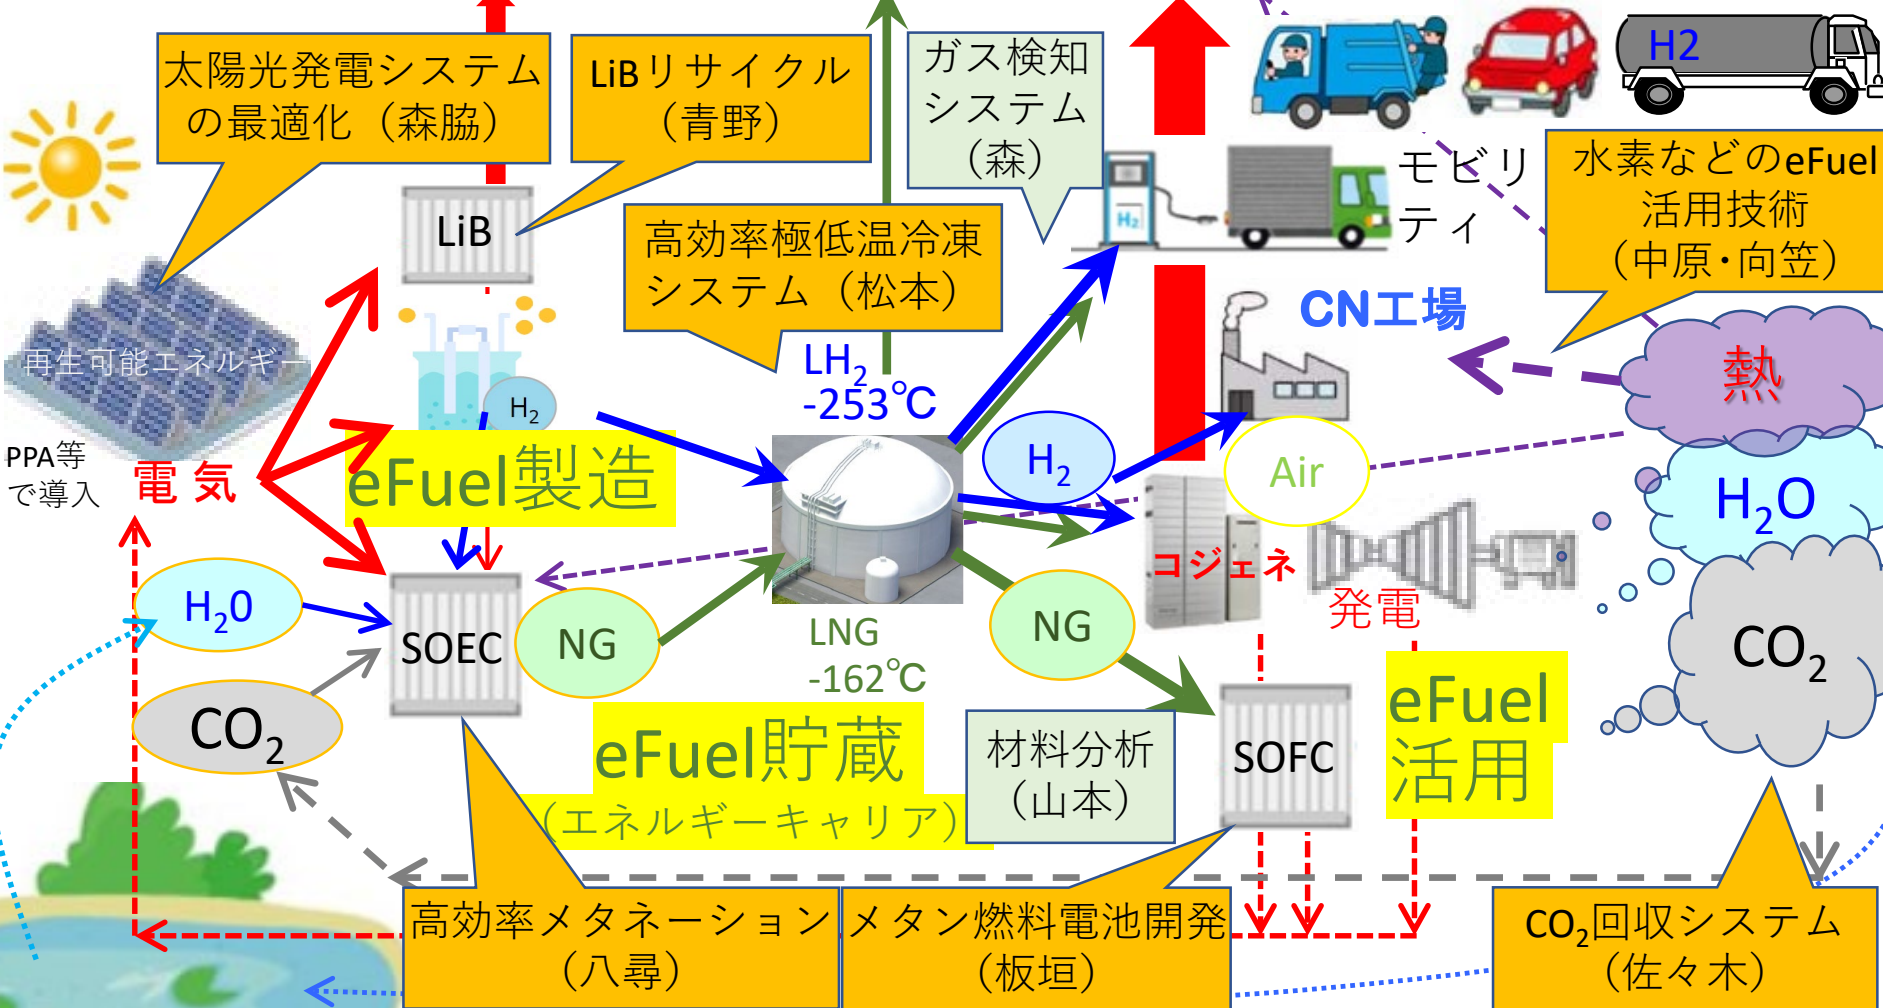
太陽光発電システムの最適化（森脇）

LiBリサイクル（青野）

ガス検知システム（森）

H2

モビリティ

水素などのeFuel活用技術（中原・向笠）

LiB

高効率極低温冷凍システム（松本）

CN工場

再生可能エネルギー

$LH_2$
-253℃

熱

$H_2$

PPA等で導入

電 気

eFuel製造

$H_2$

Air

$H_2O$

コジェネ

発電

$H_20$

SOEC

NG

LNG
-162℃

NG

$CO_2$

$CO_2$

SOFC

eFuel活用

eFuel貯蔵

（エネルギーキャリア）

材料分析（山本）

高効率メタネーション（八尋）

メタン燃料電池開発（板垣）

$CO_2$回収システム（佐々木）